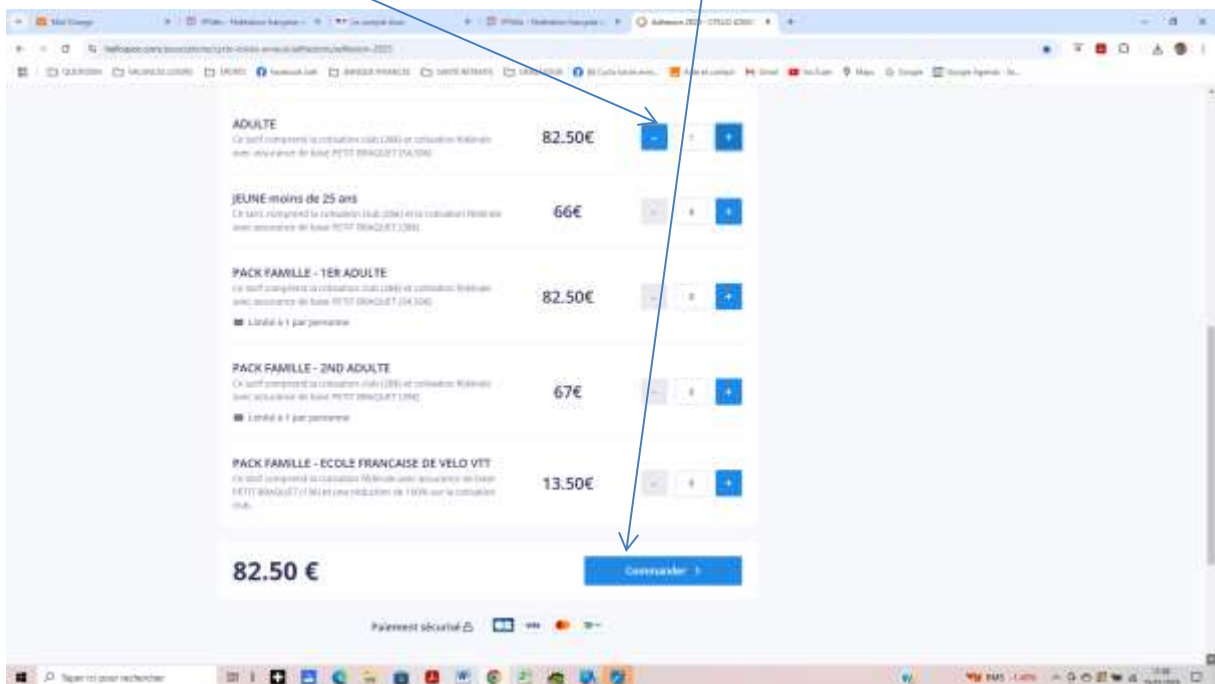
ADULTE
Ce tarif comprend la cotisation club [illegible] et cotisation fédérale avec assurance de base PETIT BRAQUET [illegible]
82.50€
-
1
+

JEUNE moins de 25 ans
Ce tarif comprend la cotisation club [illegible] et la cotisation fédérale avec assurance de base PETIT BRAQUET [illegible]
66€
-
0
+

PACK FAMILLE - 1ER ADULTE
Ce tarif comprend la cotisation club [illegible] et cotisation fédérale avec assurance de base PETIT BRAQUET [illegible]
Limité à 1 par personne
82.50€
-
0
+

PACK FAMILLE - 2ND ADULTE
Ce tarif comprend la cotisation club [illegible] et cotisation fédérale avec assurance de base PETIT BRAQUET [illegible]
Limité à 1 par personne
67€
-
0
+

PACK FAMILLE - ECOLE FRANCAISE DE VELO VTT
Ce tarif comprend la cotisation fédérale avec assurance de base PETIT BRAQUET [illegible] et une réduction de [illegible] sur la cotisation club.
13.50€
-
0
+

82.50 €
Commander >

Paiement sécurisé